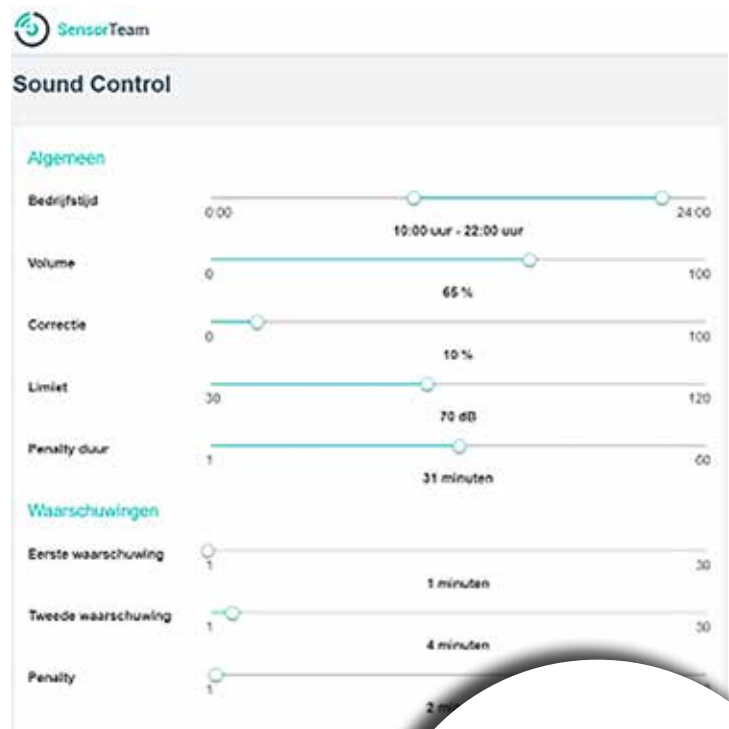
SensorTeam

Sound Control

Algemeen

Bedrijfstijd
0:00
24:00
10:00 uur - 22:00 uur

Volume
0
100
65 %

Correctie
0
100
10 %

Limiet
30
120
70 dB

Penalty duur
1
60
31 minuten

Waarschuwingen

Eerste waarschuwing
1
30
1 minuten

Tweede waarschuwing
1
30
4 minuten

Penalty
1
2 m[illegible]